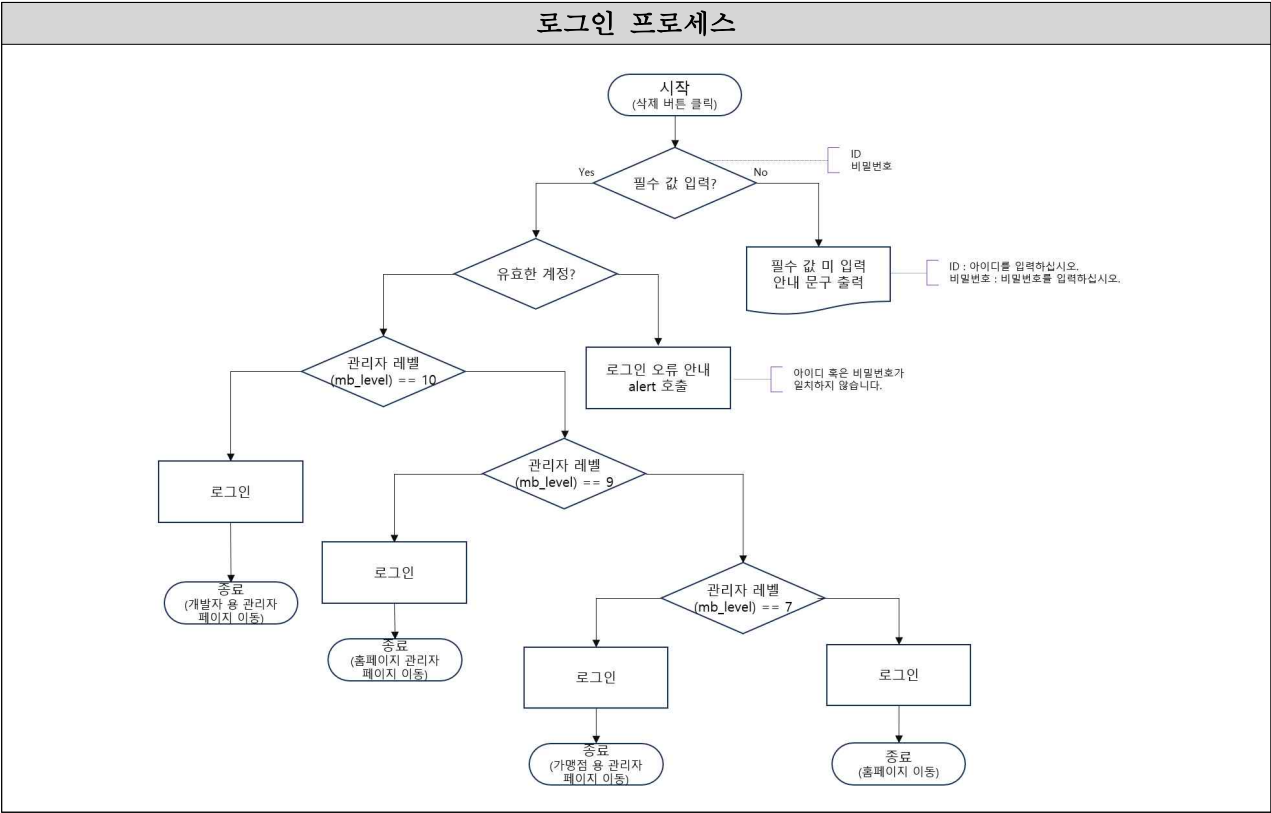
로그인 프로세스

시작
(삭제 버튼 클릭)

필수 값 입력?

Yes

No

ID
비밀번호

필수 값 미 입력
안내 문구 출력

ID : 아이디를 입력하십시오.
비밀번호 : 비밀번호를 입력하십시오.

유효한 계정?

로그인 오류 안내
alert 호출

아이디 혹은 비밀번호가
일치하지 않습니다.

관리자 레벨
(mb_level) == 10

로그인

종료
(개발자 용 관리자
페이지 이동)

관리자 레벨
(mb_level) == 9

로그인

종료
(홈페이지 관리자
페이지 이동)

관리자 레벨
(mb_level) == 7

로그인

종료
(가맹점 용 관리자
페이지 이동)

로그인

종료
(홈페이지 이동)